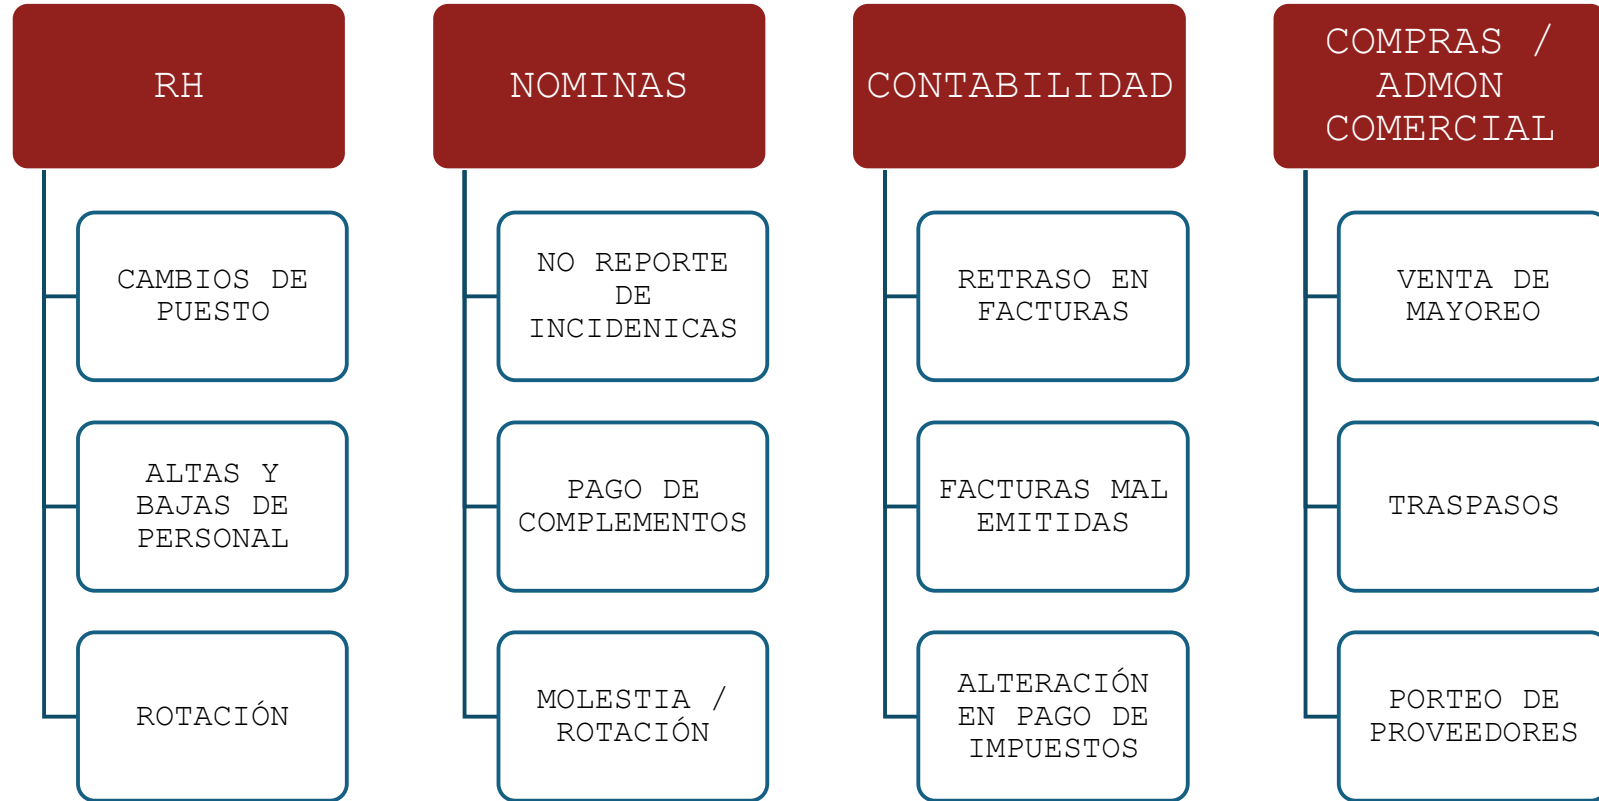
RH

CAMBIOS DE PUESTO

ALTAS Y BAJAS DE PERSONAL

ROTACIÓN

NOMINAS

NO REPORTE DE INCIDENICAS

PAGO DE COMPLEMENTOS

MOLESTIA / ROTACIÓN

CONTABILIDAD

RETRASO EN FACTURAS

FACTURAS MAL EMITIDAS

ALTERACIÓN EN PAGO DE IMPUESTOS

COMPRAS / ADMON COMERCIAL

VENTA DE MAYOREO

TRASPASOS

PORTEO DE PROVEEDORES